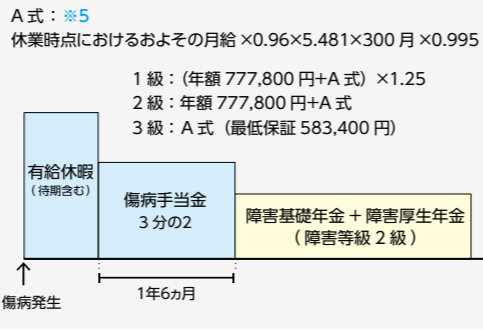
A 式：※5
休業時点におけるおよその月給 ×0.96×5.481×300 月 ×0.995

1 級：（年額 777,800 円+A 式）×1.25
2 級：年額 777,800 円+A 式
3 級：A 式（最低保証 583,400 円）

有給休暇
（待期含む）

傷病手当金
3 分の2

障害基礎年金 + 障害厚生年金
（障害等級 2 級）

傷病発生

1年6ヵ月